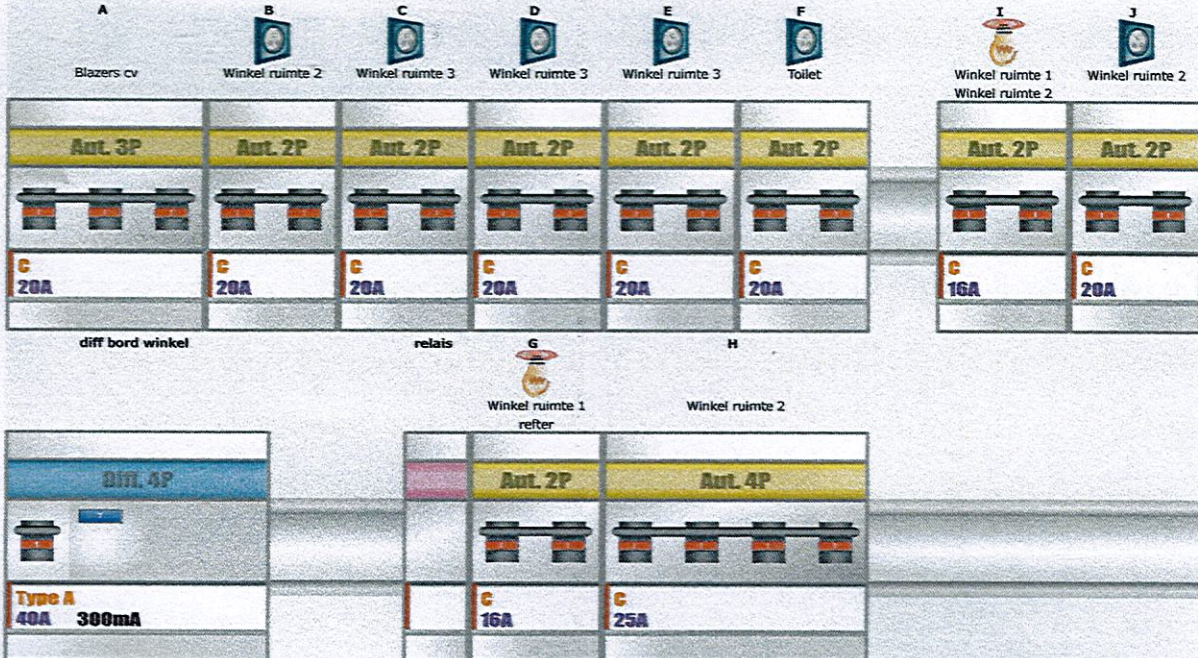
A
Blazers cv

B
Winkel ruimte 2

C
Winkel ruimte 3

D
Winkel ruimte 3

E
Winkel ruimte 3

F
Toilet

I
Winkel ruimte 1
Winkel ruimte 2

J
Winkel ruimte 2

Aut. 3P
C
20A

Aut. 2P
C
20A

Aut. 2P
C
20A

Aut. 2P
C
20A

Aut. 2P
C
20A

Aut. 2P
C
20A

Aut. 2P
C
16A

Aut. 2P
C
20A

diff bord winkel

relais

G
Winkel ruimte 1
refter

H
Winkel ruimte 2

Diff. 4P
Type A
40A 300mA

Aut. 2P
C
16A

Aut. 4P
C
25A